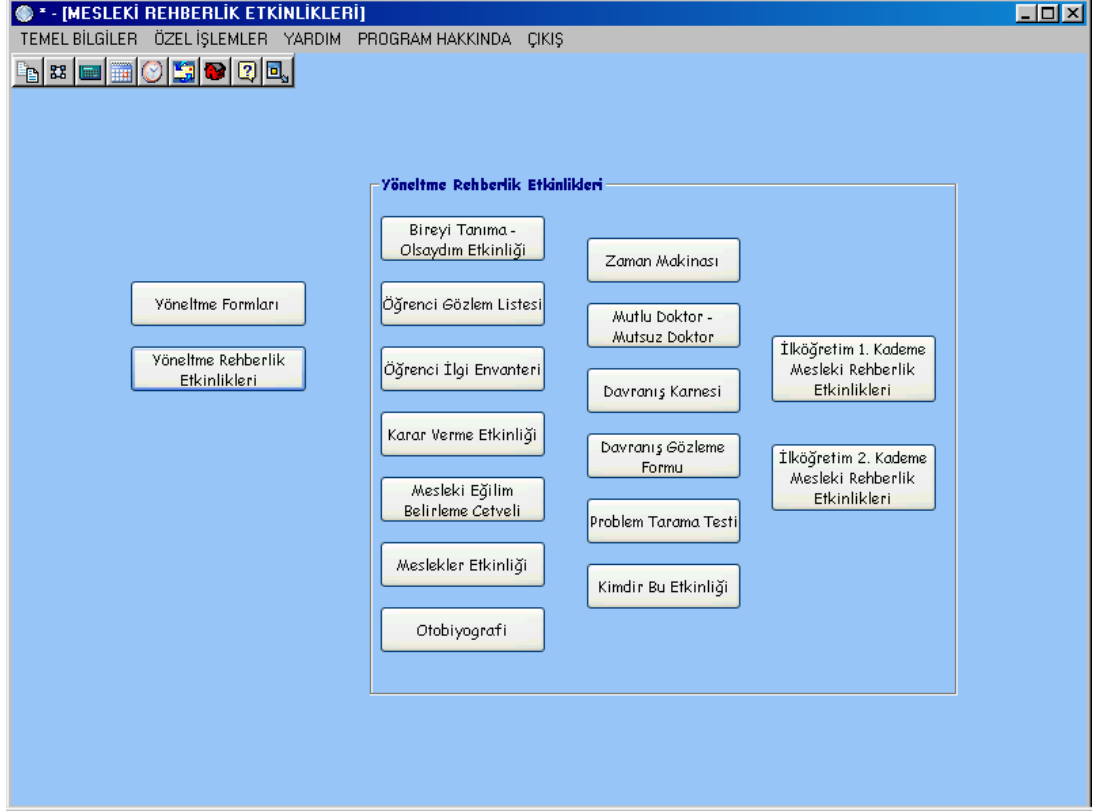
* - [MESLEKİ REHBERLİK ETKİNLİKLERİ]

TEMEL BİLGİLER ÖZEL İŞLEMLER YARDIM PROGRAM HAKKINDA ÇIKIŞ

Yöneltme Formları

Yöneltme Rehberlik Etkinlikleri

Yöneltme Rehberlik Etkinlikleri

Bireyi Tanıma - Olsaydım Etkinliği

Öğrenci Gözlem Listesi

Öğrenci İlgi Envanteri

Karar Verme Etkinliği

Mesleki Eğilim Belirleme Cetveli

Meslekler Etkinliği

Otobiyografi

Zaman Makinası

Mutlu Doktor - Mutsuz Doktor

Davranış Karnesi

Davranış Gözleme Formu

Problem Tarama Testi

Kimdir Bu Etkinliği

İlköğretim 1. Kademe Mesleki Rehberlik Etkinlikleri

İlköğretim 2. Kademe Mesleki Rehberlik Etkinlikleri